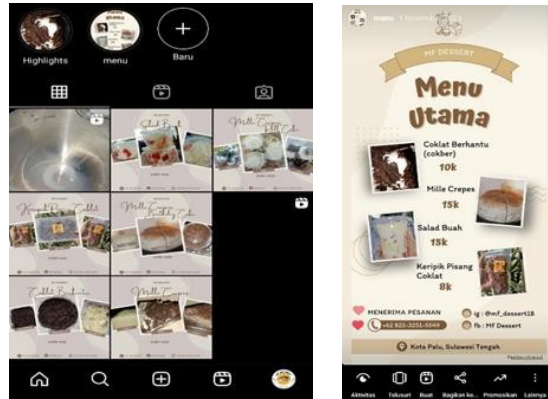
Highlights
menu
Baru

Salad Buah
Mille Crepes
Keripik Pisang Coklat
Birthday Cake
Coklat Berhantu
Mille Crepes

menu 1 minggu

MF DESSERT

Menu Utama

Coklat Berhantu (cokber)
10k

Mille Crepes
15k

Salad Buah
15k

Keripik Pisang Coklat
8k

MENERIMA PESANAN
+62 822-3251-5549
ig : @mf_dessert18
fb : MF Dessert

Kota Palu, Sulawesi Tengah

Aktivitas
Telusuri
Buat
Bagikan ke...
Promosikan
Lainnya